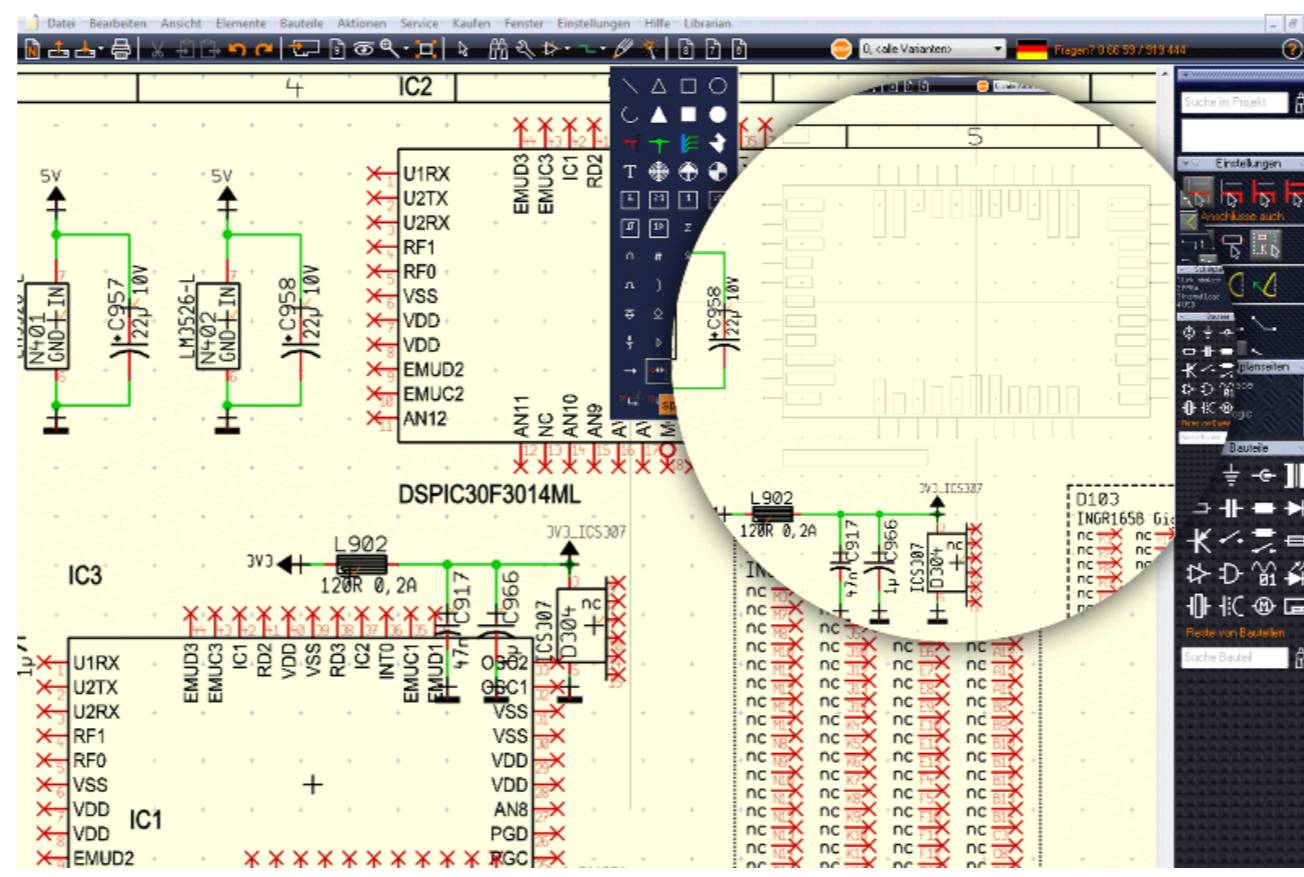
Datei Bearbeiten Ansicht Elemente Bauteile Aktionen Service Kaufen Fenster Einstellungen Hilfe Librarian

0, <alle Varianten>

Fragen? 0 66 59 / 913 444

4

IC2

5

U1RX
U2TX
U2RX
RF1
RF0
VSS
VDD
VDD
EMUD2
EMUC2
AN12

EMUD3
EMUC3
IC1
RD2

AN11
NC
AN10
AN9

DSPIC30F3014ML

5V

5V

N401
GND
IN

LM3526-L
N402
GND
IN

C957
22µ 10V

C958
22µ 10V

C958
22µ 10V

L902
120R 0,2A

3V3_ICS307

3V3

IC3

C917
47n

C966
1µ

ICS307
D304
nc

U1RX
U2TX
U2RX
RF1
RF0
VSS
VDD
VDD
EMUD2

IC1

EMUD3
EMUC3
IC1
RD2
VDD
VSS
RD3
IC2
INT0
EMUC1
EMUD1

OSC2
OSC1
VSS
VSS
VDD
VDD
AN8
PGD
PGC

D103
INGR1658

nc

Suche im Projekt

Einstellungen

Anschlüsse auch

Bauteile

Reste von Bauteilen

Suche Bauteil